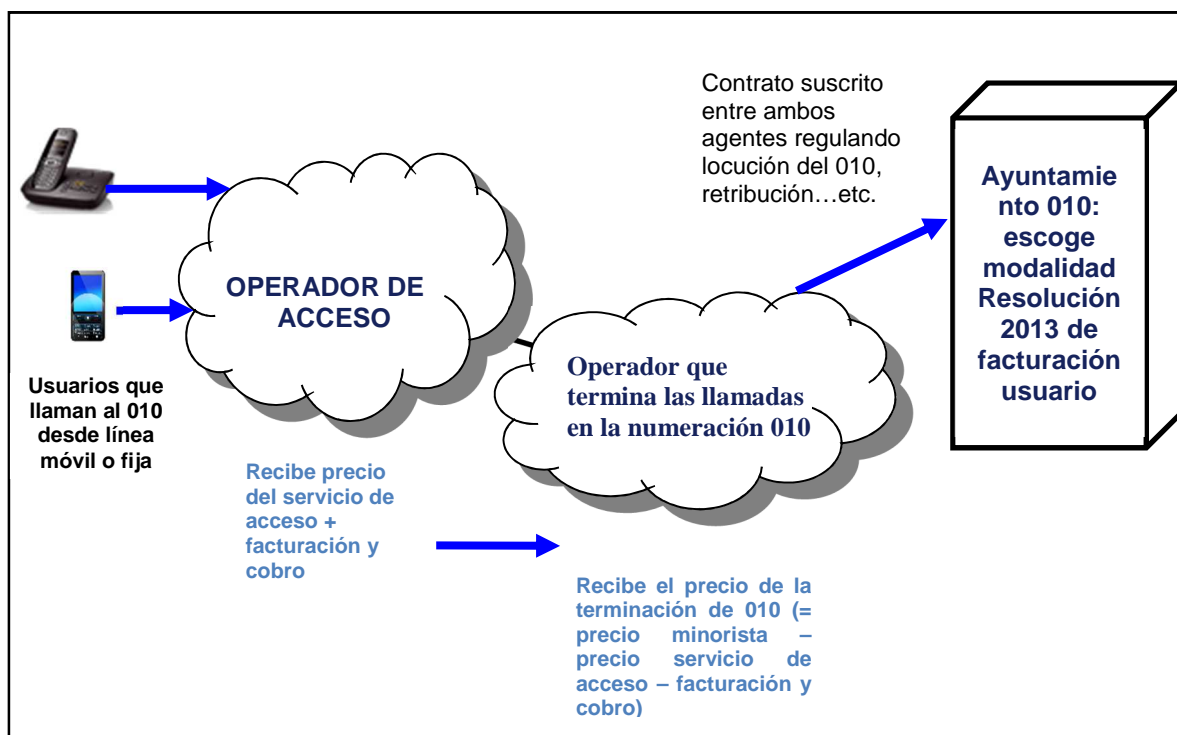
Contrato suscrito entre ambos agentes regulando locución del 010, retribución…etc.

Ayuntamiento 010: escoge modalidad Resolución 2013 de facturación usuario

OPERADOR DE ACCESO

Operador que termina las llamadas en la numeración 010

Usuarios que llaman al 010 desde línea móvil o fija

Recibe precio del servicio de acceso + facturación y cobro

Recibe el precio de la terminación de 010 (= precio minorista – precio servicio de acceso – facturación y cobro)